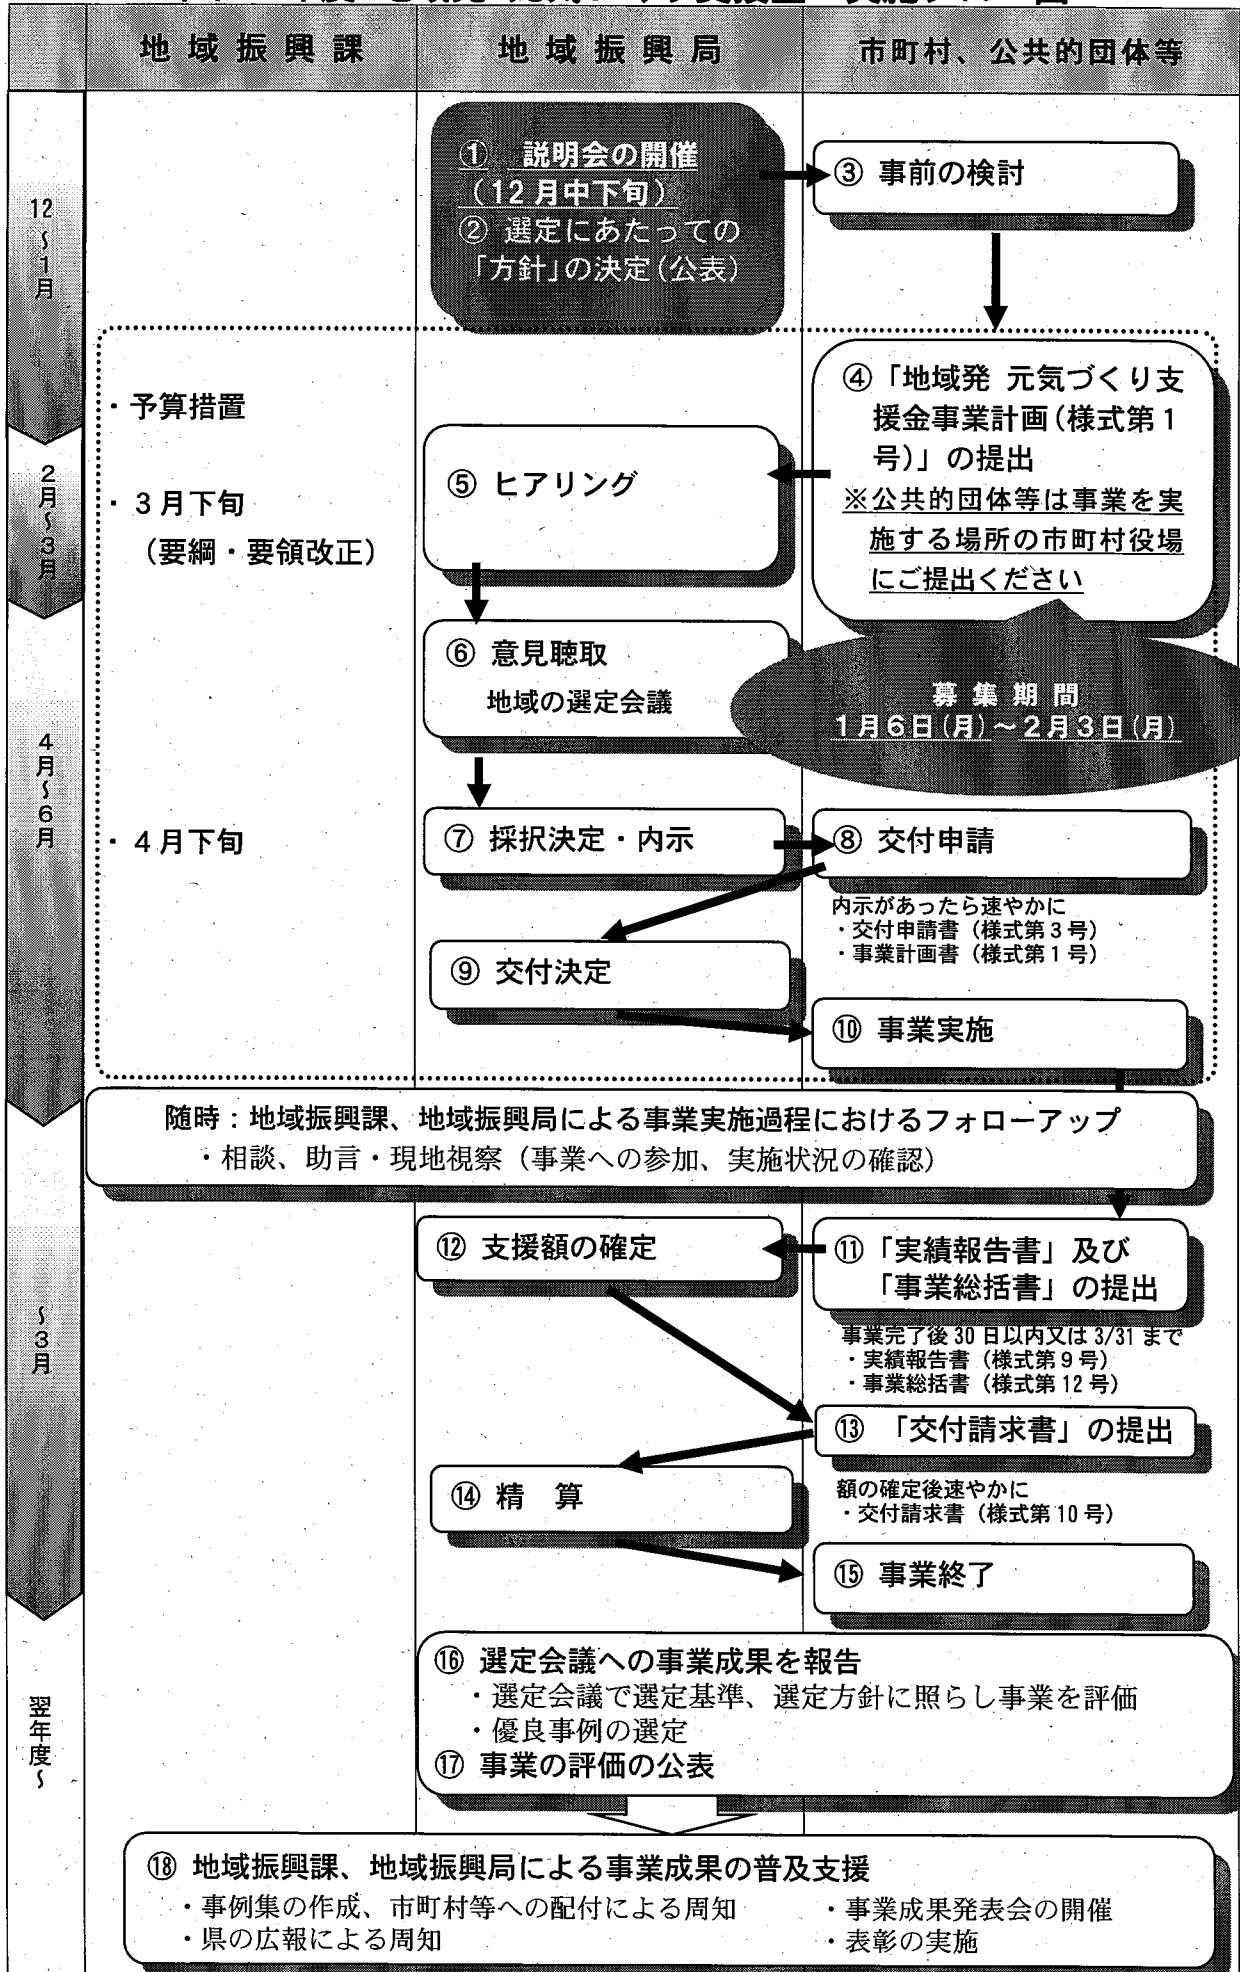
地域振興課 | 地域振興局 | 市町村、公共的団体等

12～1月

① 説明会の開催（12月中下旬）
② 選定にあたっての「方針」の決定（公表）

③ 事前の検討

2月～3月

・予算措置

・3月下旬（要綱・要領改正）

④「地域発 元気づくり支援金事業計画（様式第1号）」の提出
※公共的団体等は事業を実施する場所の市町村役場にご提出ください

⑤ ヒアリング

⑥ 意見聴取
地域の選定会議

募集期間
1月6日（月）～2月3日（月）

4月～6月

・4月下旬

⑦ 採択決定・内示

⑧ 交付申請
内示があったら速やかに
・交付申請書（様式第3号）
・事業計画書（様式第1号）

⑨ 交付決定

⑩ 事業実施

随時：地域振興課、地域振興局による事業実施過程におけるフォローアップ
・相談、助言・現地視察（事業への参加、実施状況の確認）

～3月

⑫ 支援額の確定

⑪「実績報告書」及び「事業総括書」の提出
事業完了後30日以内又は3/31まで
・実績報告書（様式第9号）
・事業総括書（様式第12号）

⑬「交付請求書」の提出
額の確定後速やかに
・交付請求書（様式第10号）

⑭ 精 算

⑮ 事業終了

翌年度～

⑯ 選定会議への事業成果を報告
・選定会議で選定基準、選定方針に照らし事業を評価
・優良事例の選定
⑰ 事業の評価の公表

⑱ 地域振興課、地域振興局による事業成果の普及支援
・事例集の作成、市町村等への配付による周知
・県の広報による周知
・事業成果発表会の開催
・表彰の実施